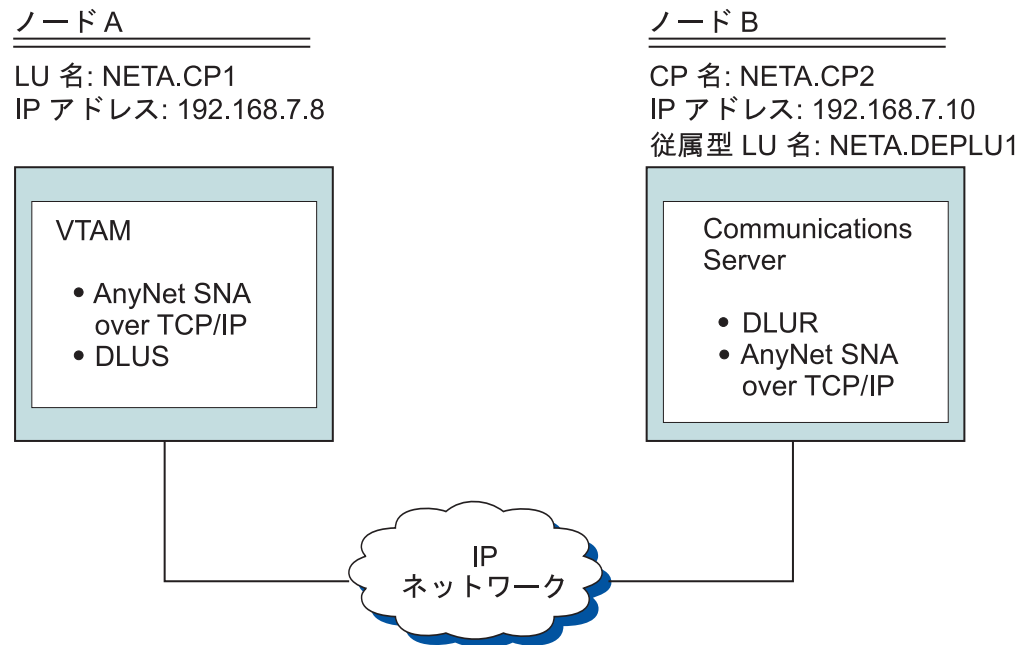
ノード A

LU 名: NETA.CP1
IP アドレス: 192.168.7.8

VTAM

• AnyNet SNA over TCP/IP
• DLUS

ノード B

CP 名: NETA.CP2
IP アドレス: 192.168.7.10
従属型 LU 名: NETA.DEPLU1

Communications Server

• DLUR
• AnyNet SNA over TCP/IP

IP
ネットワーク